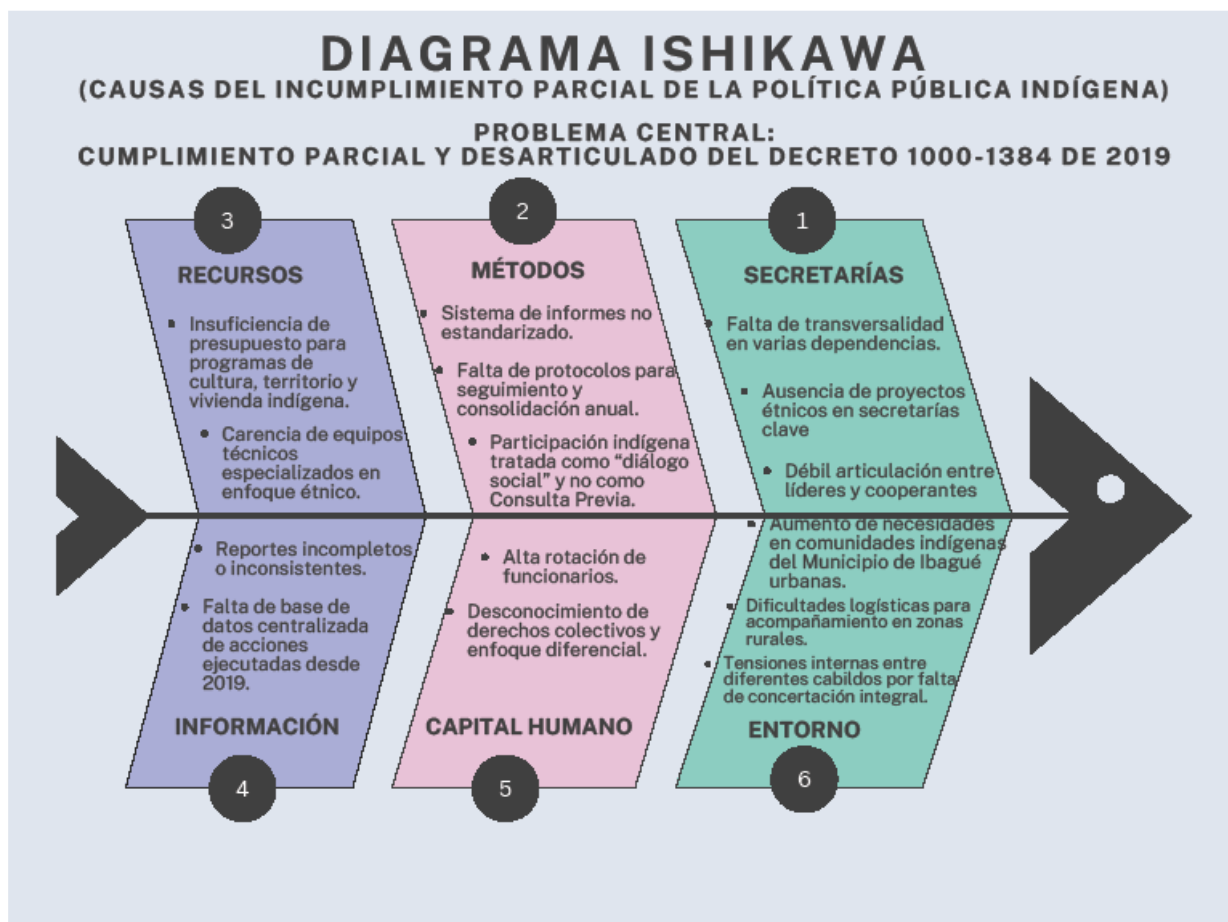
DIAGRAMA ISHIKAWA
(CAUSAS DEL INCUMPLIMIENTO PARCIAL DE LA POLÍTICA PÚBLICA INDÍGENA)

PROBLEMA CENTRAL:
CUMPLIMIENTO PARCIAL Y DESARTICULADO DEL DECRETO 1000-1384 DE 2019

3

RECURSOS

- Insuficiencia de presupuesto para programas de cultura, territorio y vivienda indígena.
- Carencia de equipos técnicos especializados en enfoque étnico.

2

MÉTODOS

- Sistema de informes no estandarizado.
- Falta de protocolos para seguimiento y consolidación anual.
- Participación indígena tratada como “diálogo social” y no como Consulta Previa.

1

SECRETARÍAS

- Falta de transversalidad en varias dependencias.
- Ausencia de proyectos étnicos en secretarías clave
- Débil articulación entre líderes y cooperantes

- Reportes incompletos o inconsistentes.
- Falta de base de datos centralizada de acciones ejecutadas desde 2019.

INFORMACIÓN

4

- Alta rotación de funcionarios.
- Desconocimiento de derechos colectivos y enfoque diferencial.

CAPITAL HUMANO

5

- Aumento de necesidades en comunidades indígenas del Municipio de Ibagué urbanas.
- Dificultades logísticas para acompañamiento en zonas rurales.
- Tensiones internas entre diferentes cabildos por falta de concertación integral.

ENTORNO

6